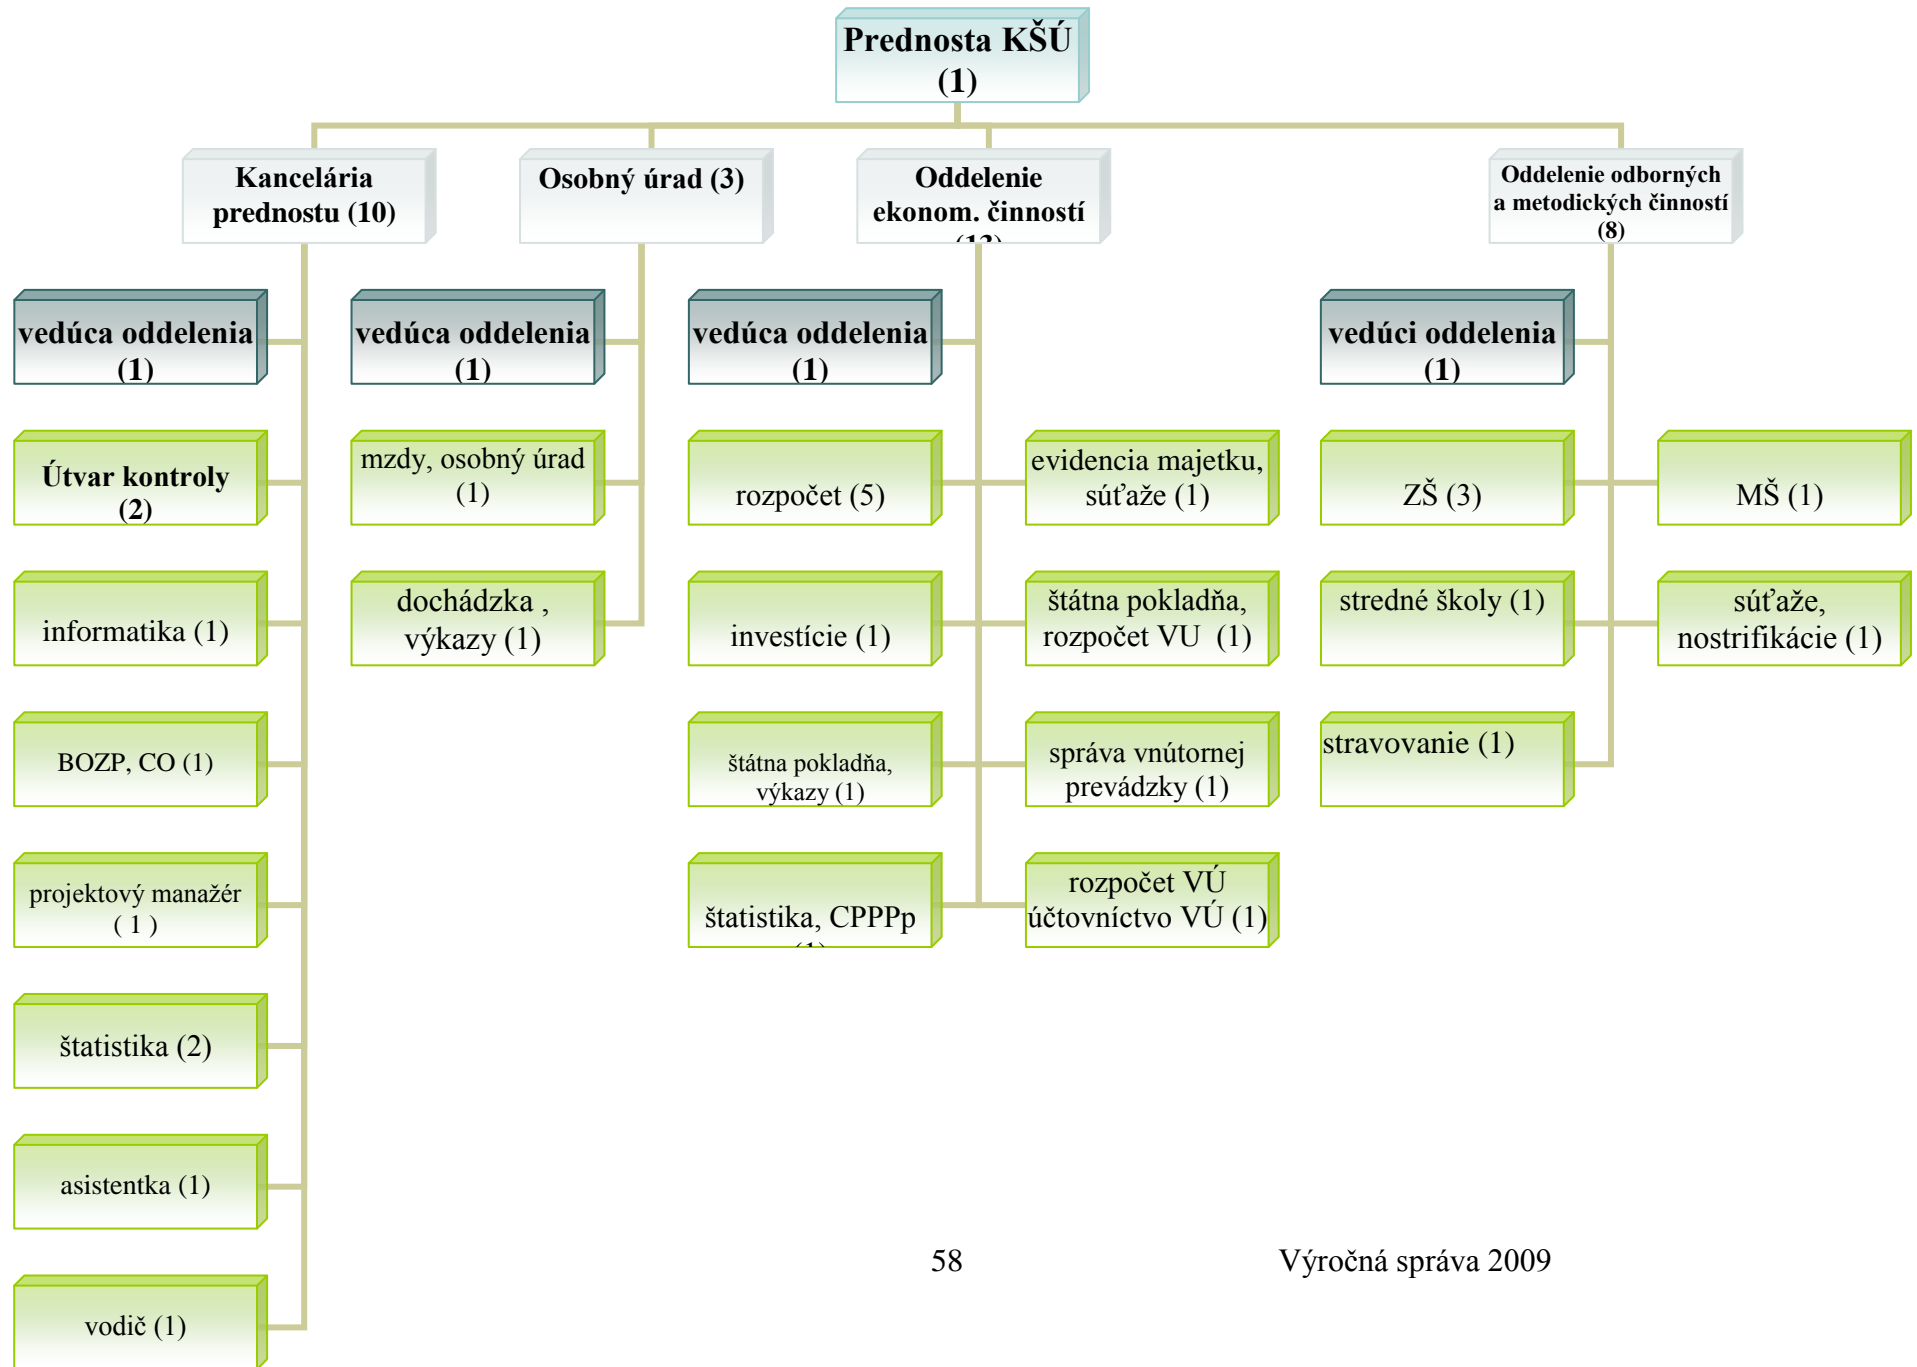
Prednosta KŠÚ (1)

Kancelária prednostu (10)

Osobný úrad (3)

Oddelenie ekonom. činností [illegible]

Oddelenie odborných a metodických činností (8)

vedúca oddelenia (1)

Útvar kontroly (2)

informatika (1)

BOZP, CO (1)

projektový manažér ( 1 )

štatistika (2)

asistentka (1)

vodič (1)

vedúca oddelenia (1)

mzdy, osobný úrad (1)

dochádzka , výkazy (1)

vedúca oddelenia (1)

rozpočet (5)

investície (1)

štátna pokladňa, výkazy (1)

štatistika, CPPPp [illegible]

evidencia majetku, súťaže (1)

štátna pokladňa, rozpočet VU (1)

správa vnútornej prevádzky (1)

rozpočet VÚ účtovníctvo VÚ (1)

vedúci oddelenia (1)

ZŠ (3)

stredné školy (1)

stravovanie (1)

MŠ (1)

súťaže, nostrifikácie (1)

58

Výročná správa 2009